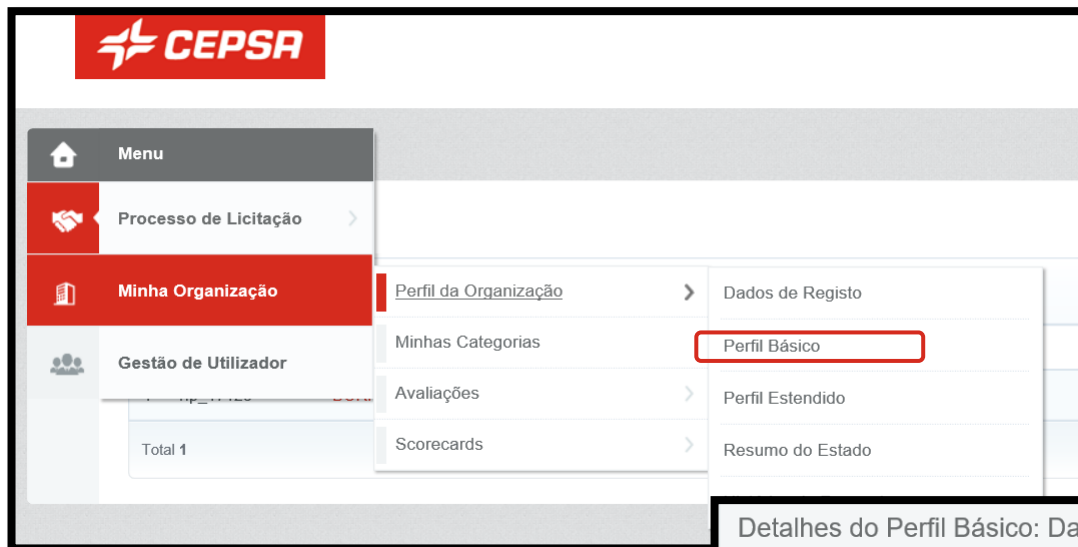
CEPSA

Menu

Processo de Licitação

Minha Organização

Gestão de Utilizador

Perfil da Organização

Minhas Categorias

Avaliações

Scorecards

Dados de Registo

Perfil Básico

Perfil Estendido

Resumo do Estado

Total 1

Detalhes do Perfil Básico: Da